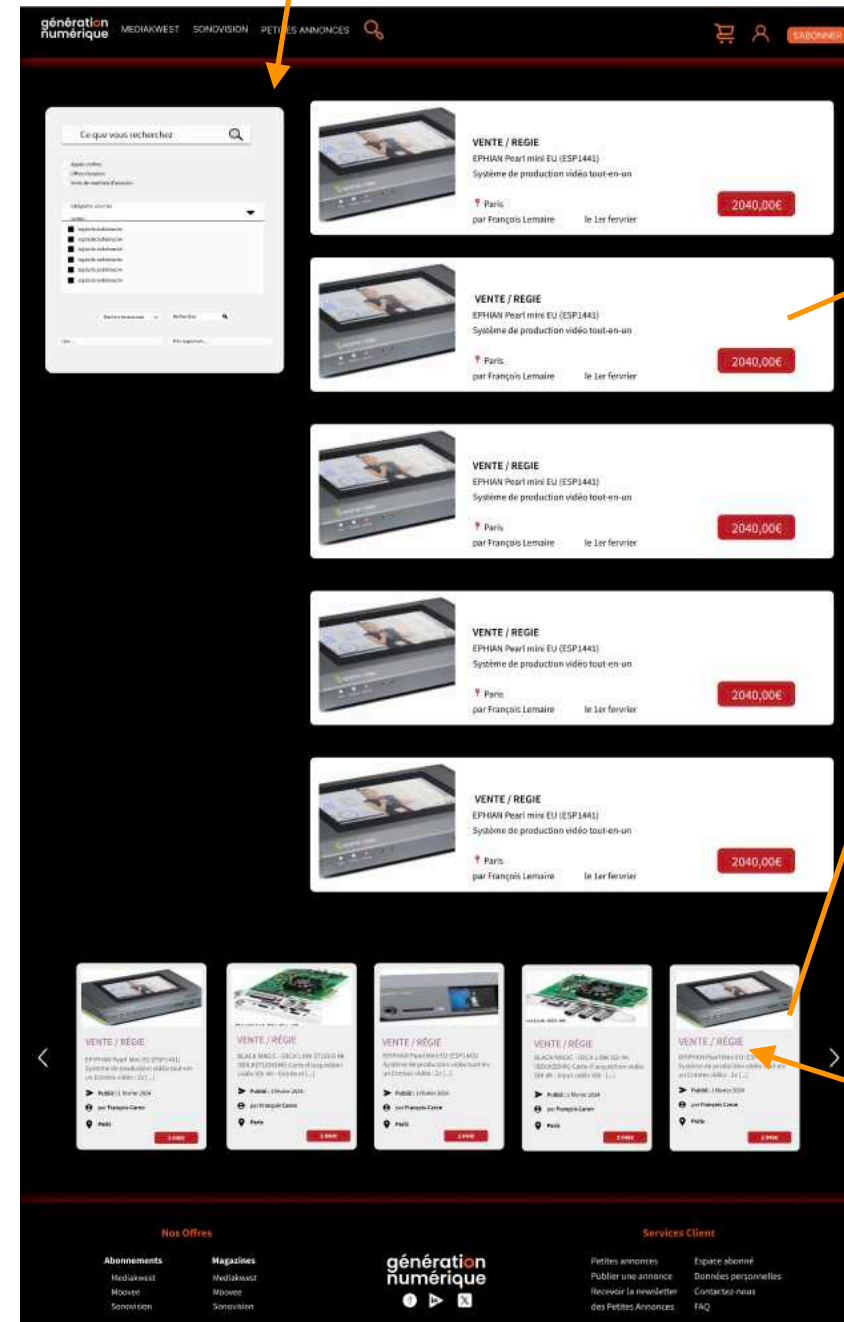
génération numérique MEDIAKWEST SONOVISION PETITES ANNONCES

S'ABONNER

Ce que vous recherchez

VENTE / REGIE
EPHIAN Pearl mini EU (ESP1441)
Système de production vidéo tout-en-un
Paris
par François Lemaire le 1er fervrier
2040,00€

VENTE / REGIE
EPHIAN Pearl mini EU (ESP1441)
Système de production vidéo tout-en-un
Paris
par François Lemaire le 1er fervrier
2040,00€

VENTE / REGIE
EPHIAN Pearl mini EU (ESP1441)
Système de production vidéo tout-en-un
Paris
par François Lemaire le 1er fervrier
2040,00€

VENTE / REGIE
EPHIAN Pearl mini EU (ESP1441)
Système de production vidéo tout-en-un
Paris
par François Lemaire le 1er fervrier
2040,00€

VENTE / REGIE
EPHIAN Pearl mini EU (ESP1441)
Système de production vidéo tout-en-un
Paris
par François Lemaire le 1er fervrier
2040,00€

VENTE / RÉGIE
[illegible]

VENTE / RÉGIE
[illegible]

VENTE / RÉGIE
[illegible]

VENTE / RÉGIE
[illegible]

VENTE / RÉGIE
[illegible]

Nos Offres
Abonnements
Mediakwest
Moovee
Sonovision
Magazines
Mediakwest
Moovee
Sonovision

génération numérique

Services Client
Petites annonces
Publier une annonce
Recevoir la newsletter des Petites Annonces
Espace abonné
Données personnelles
Contactez-nous
FAQ